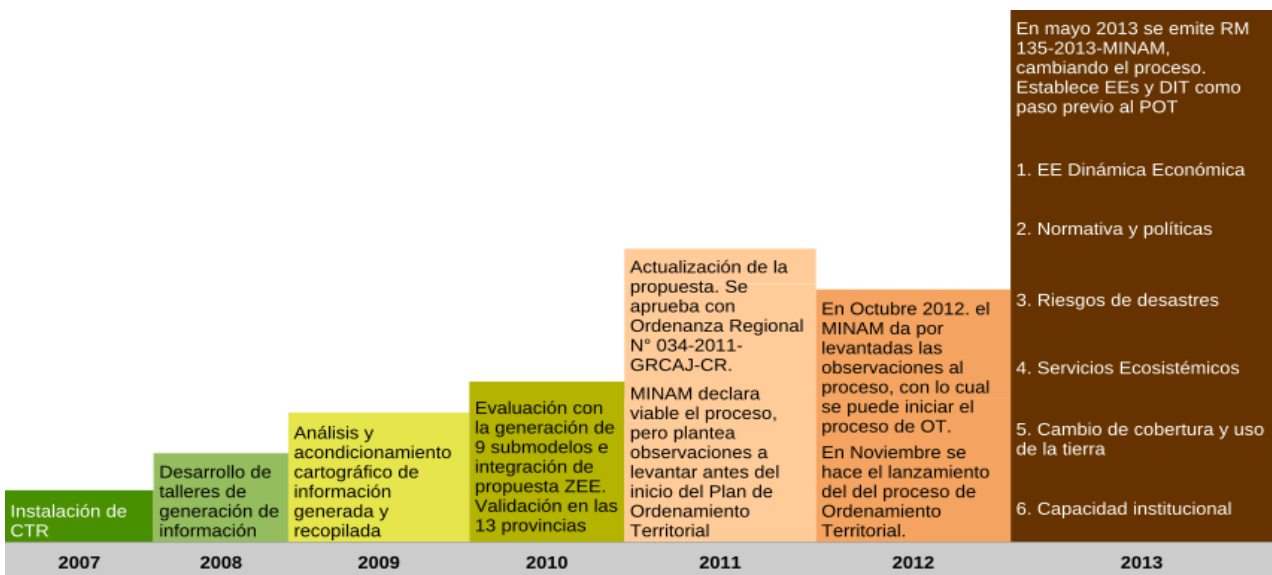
Instalación de CTR

Desarrollo de talleres de generación de información

Análisis y acondicionamiento cartográfico de información generada y recopilada

Evaluación con la generación de 9 submodelos e integración de propuesta ZEE. Validación en las 13 provincias

Actualización de la propuesta. Se aprueba con Ordenanza Regional N° 034-2011-GRCAJ-CR.

MINAM declara viable el proceso, pero plantea observaciones a levantar antes del inicio del Plan de Ordenamiento Territorial

En Octubre 2012. el MINAM da por levantadas las observaciones al proceso, con lo cual se puede iniciar el proceso de OT.

En Noviembre se hace el lanzamiento del del proceso de Ordenamiento Territorial.

En mayo 2013 se emite RM 135-2013-MINAM, cambiando el proceso. Establece EEs y DIT como paso previo al POT

1. EE Dinámica Económica

2. Normativa y políticas

3. Riesgos de desastres

4. Servicios Ecosistémicos

5. Cambio de cobertura y uso de la tierra

6. Capacidad institucional

2007

2008

2009

2010

2011

2012

2013